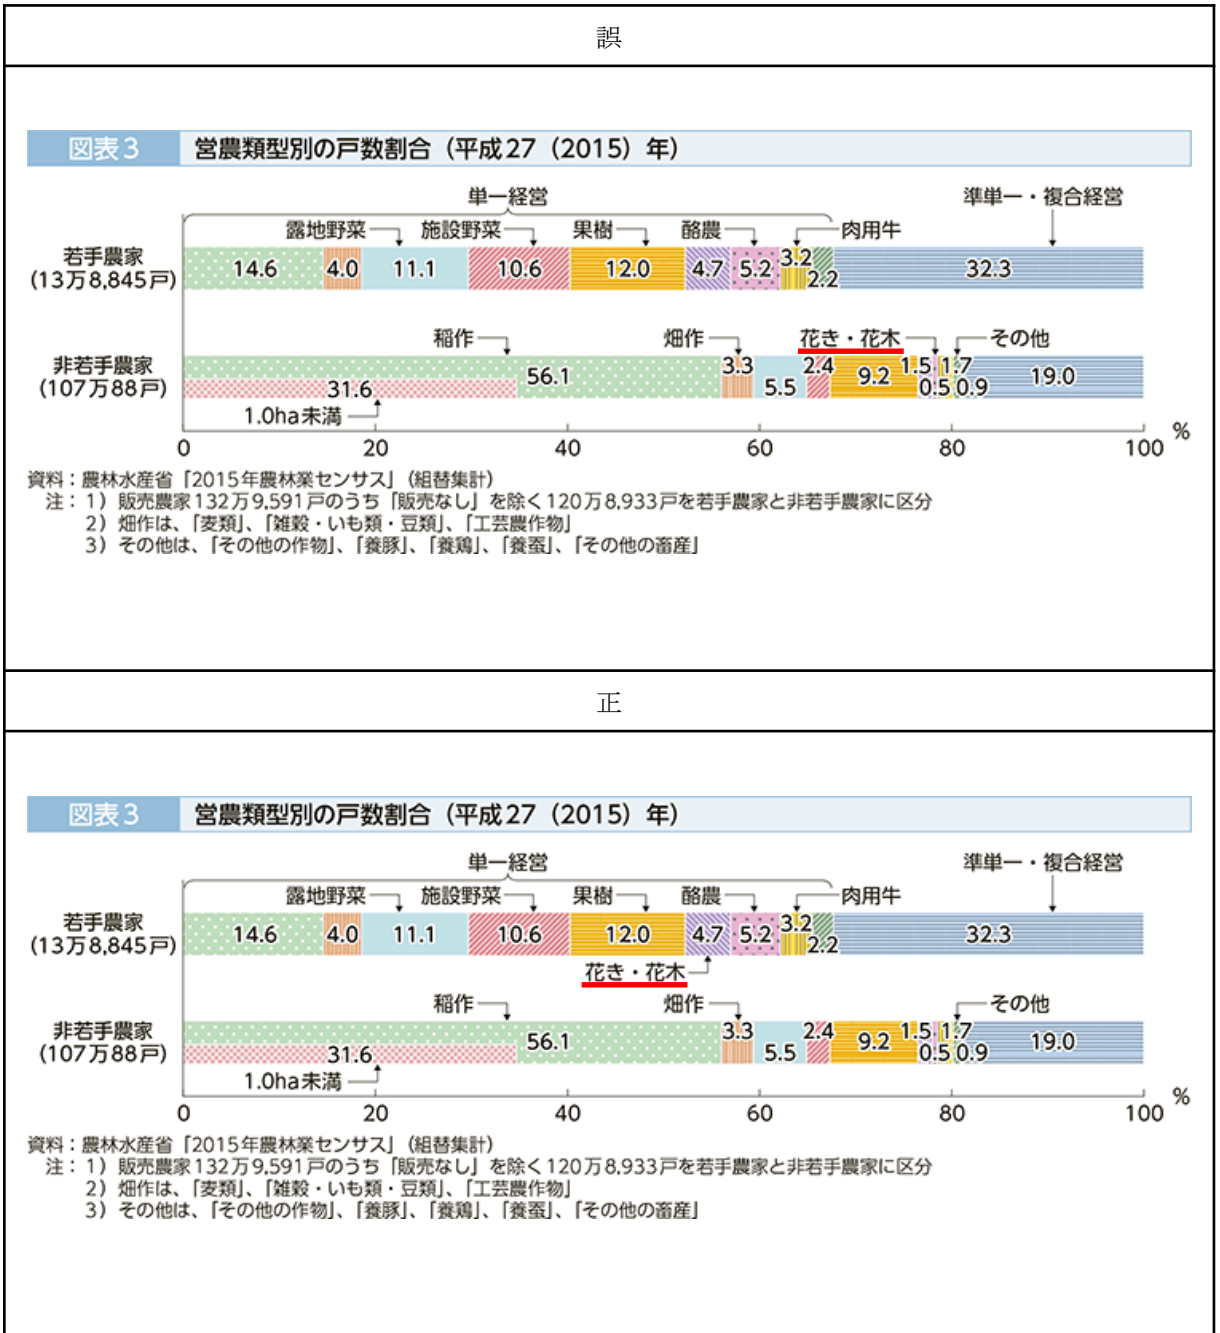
誤

図表3 営農類型別の戸数割合（平成27（2015）年）

単一経営
準単一・複合経営
露地野菜
施設野菜
果樹
酪農
肉用牛
若手農家（13万8,845戸）
14.6
4.0
11.1
10.6
12.0
4.7
5.2
3.2
2.2
32.3
稲作
畑作
花き・花木
その他
非若手農家（107万88戸）
56.1
3.3
5.5
2.4
9.2
1.5
1.7
0.5
0.9
19.0
31.6
1.0ha未満
0
20
40
60
80
100
%

資料：農林水産省「2015年農林業センサス」（組替集計）
注：1）販売農家132万9,591戸のうち「販売なし」を除く120万8,933戸を若手農家と非若手農家に区分
2）畑作は、「麦類」、「雑穀・いも類・豆類」、「工芸農作物」
3）その他は、「その他の作物」、「養豚」、「養鶏」、「養蚕」、「その他の畜産」

正

図表3 営農類型別の戸数割合（平成27（2015）年）

単一経営
準単一・複合経営
露地野菜
施設野菜
果樹
酪農
肉用牛
若手農家（13万8,845戸）
14.6
4.0
11.1
10.6
12.0
4.7
5.2
3.2
2.2
32.3
花き・花木
稲作
畑作
その他
非若手農家（107万88戸）
56.1
3.3
5.5
2.4
9.2
1.5
1.7
0.5
0.9
19.0
31.6
1.0ha未満
0
20
40
60
80
100
%

資料：農林水産省「2015年農林業センサス」（組替集計）
注：1）販売農家132万9,591戸のうち「販売なし」を除く120万8,933戸を若手農家と非若手農家に区分
2）畑作は、「麦類」、「雑穀・いも類・豆類」、「工芸農作物」
3）その他は、「その他の作物」、「養豚」、「養鶏」、「養蚕」、「その他の畜産」